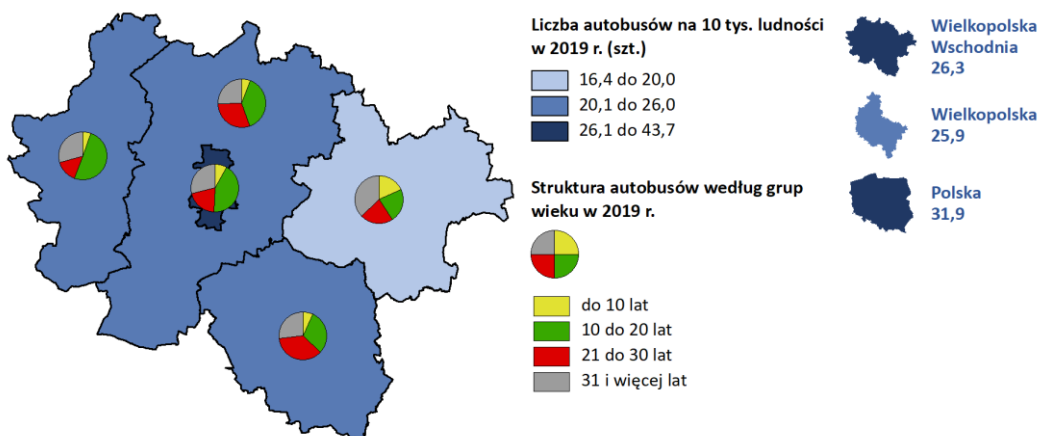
Liczba autobusów na 10 tys. ludności w 2019 r. (szt.)

16,4 do 20,0
20,1 do 26,0
26,1 do 43,7

Struktura autobusów według grup wieku w 2019 r.

do 10 lat
10 do 20 lat
21 do 30 lat
31 i więcej lat

Wielkopolska Wschodnia
26,3

Wielkopolska
25,9

Polska
31,9